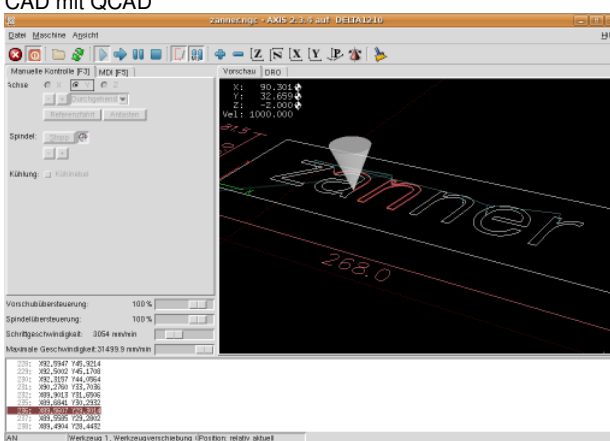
CAD mit QCAD

zanner.ngc - AXIS 2.3.4 auf DELTA1210

Datei Maschine Ansicht

Manuelle Kontrolle [F3] MDI [F5]

Achse X Y Z

Durchgehend

Referenzfahrt Antasten

Spindel: Stopp

Kühlung: Kühlmittel

Vorschau DRO

X: 90.301
Y: 32.659
Z: -2.000
Vel: 1000.000

zanner

268.0

Vorschubübersteuerung: 100 %

Spindelübersteuerung: 100 %

Schrittgeschwindigkeit: 3054 mm/min

Maximale Geschwindigkeit: 31499.9 mm/min

229: X92,3347 Y45,9214
230: X92,5002 Y45,1768
229: X92,3157 Y44,0564
231: X90,2760 Y33,7036
232: X89,9013 Y31,6506
233: X89,6841 Y30,2932
236: X89,5607 Y29,3014
237: X89,5005 Y29,2802
238: X89,4904 Y29,4832

AN

Werkzeug 1, Werkzeugverschiebung 0, Position: relativ aktuell